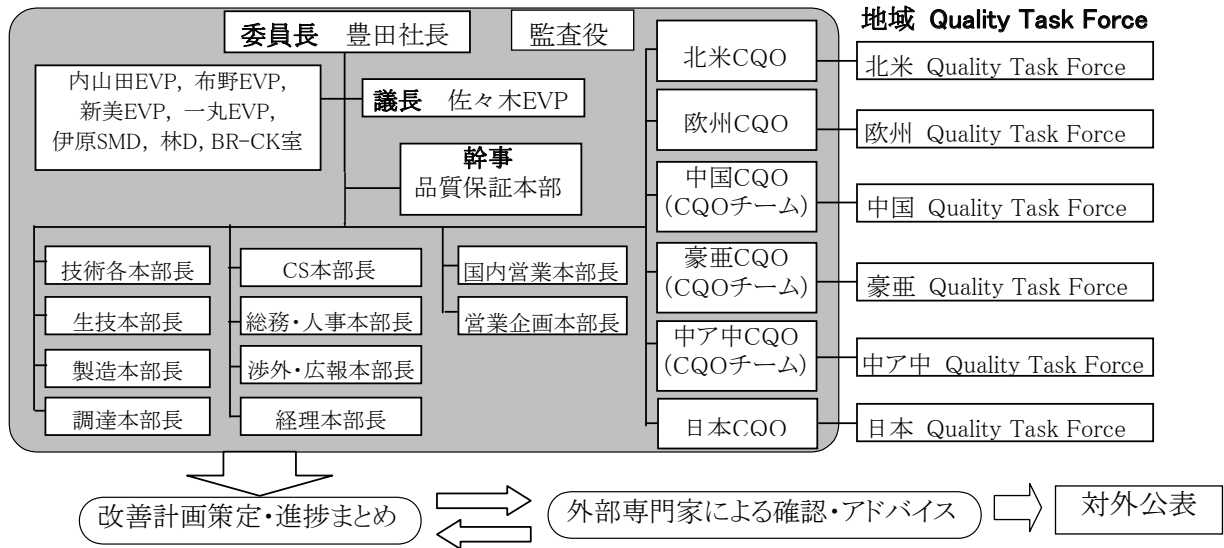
委員長 豊田社長

監査役

地域 Quality Task Force

内山田EVP，布野EVP，新美EVP，一丸EVP，伊原SMD，林D，BR-CK室

議長 佐々木EVP

幹事
品質保証本部

北米CQO

北米 Quality Task Force

欧州CQO

欧州 Quality Task Force

中国CQO
(CQOチーム)

中国 Quality Task Force

豪亜CQO
(CQOチーム)

豪亜 Quality Task Force

中ア中CQO
(CQOチーム)

中ア中 Quality Task Force

日本CQO

日本 Quality Task Force

技術各本部長

生技本部長

製造本部長

調達本部長

CS本部長

総務・人事本部長

渉外・広報本部長

経理本部長

国内営業本部長

営業企画本部長

改善計画策定・進捗まとめ

外部専門家による確認・アドバイス

対外公表